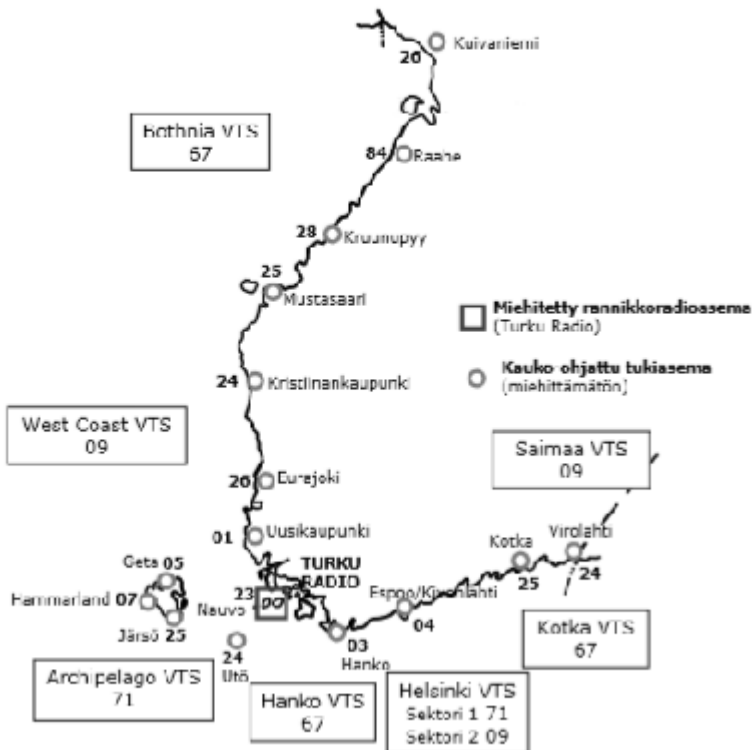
20 Kuivaniemi

Bothnia VTS
67

84 Raahe

28 Kruunupyy

25 Mustasaari

Miehitetty rannikkoradioasema
(Turku Radio)

Kauko ohjattu tukiasema
(miehittämätön)

24 Kristiinankaupunki

West Coast VTS
09

Saimaa VTS
09

20 Eurajoki

01 Uusikaupunki

Geta 05

Hammarland 07

Järsö 25

23 Nauvo

TURKU RADIO

Espoo/Kivenlahti

04

Kotka

25

Virolahti

24

03 Hanko

24 Utö

Kotka VTS
67

Archipelago VTS
71

Hanko VTS
67

Helsinki VTS
Sektori 1 71
Sektori 2 09